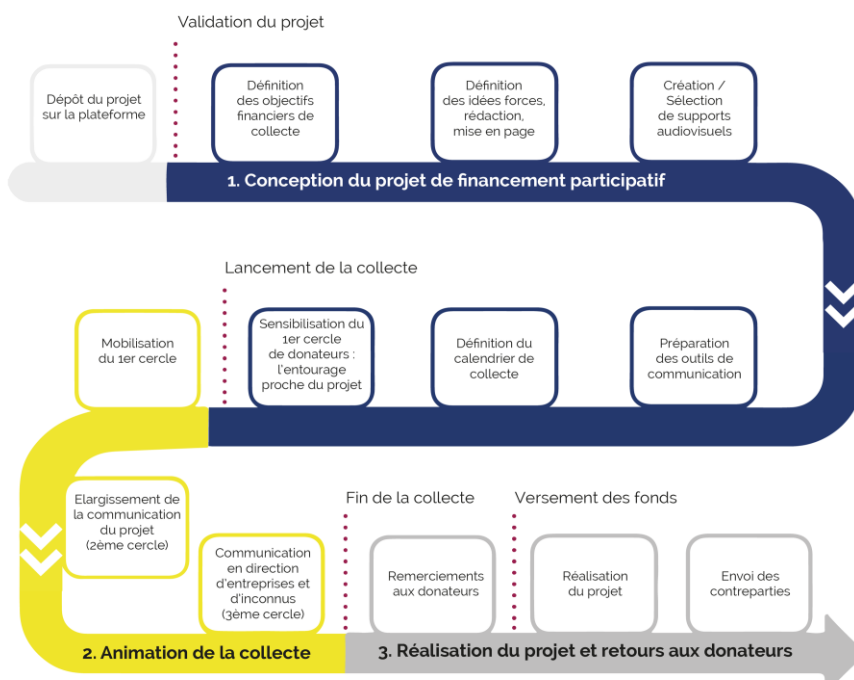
Validation du projet

Dépôt du projet sur la plateforme

Définition des objectifs financiers de collecte

Définition des idées forces, rédaction, mise en page

Création / Sélection de supports audiovisuels

1. Conception du projet de financement participatif

Lancement de la collecte

Mobilisation du 1er cercle

Sensibilisation du 1er cercle de donateurs : l'entourage proche du projet

Définition du calendrier de collecte

Préparation des outils de communication

Elargissement de la communication du projet (2ème cercle)

Communication en direction d'entreprises et d'inconnus (3ème cercle)

Fin de la collecte

Versement des fonds

Remerciements aux donateurs

Réalisation du projet

Envoi des contreparties

2. Animation de la collecte

3. Réalisation du projet et retours aux donateurs